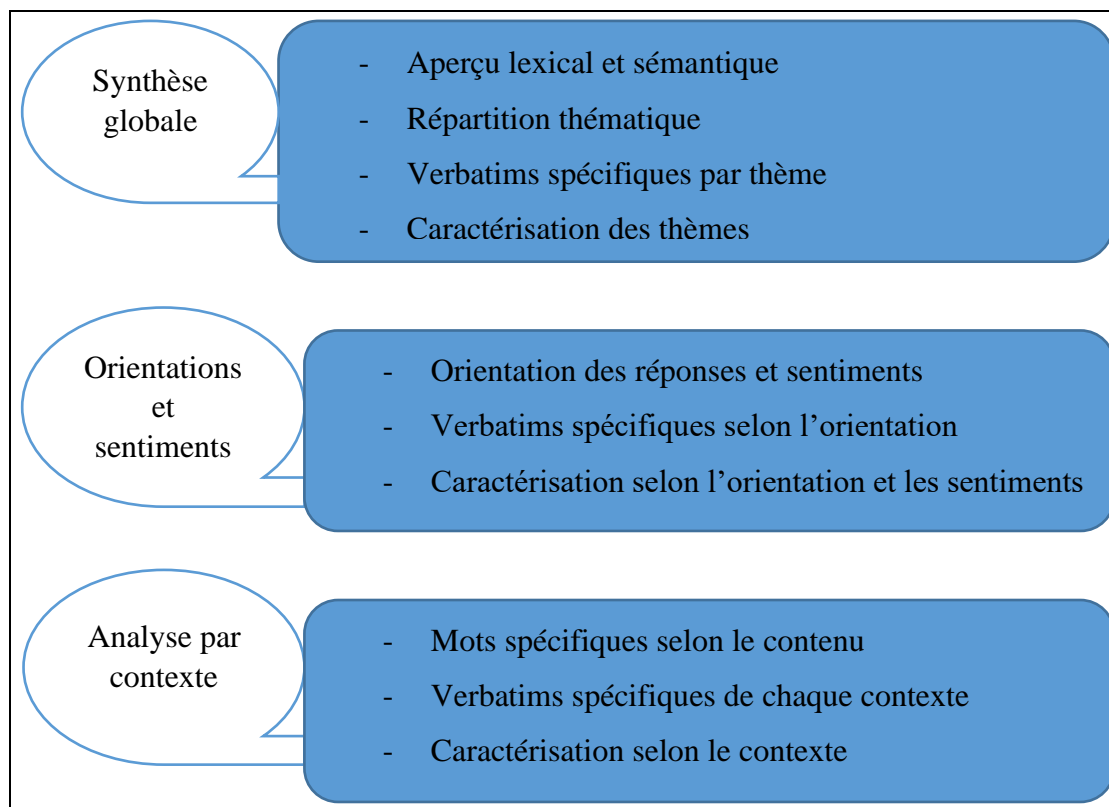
Synthèse globale

- Aperçu lexical et sémantique
- Répartition thématique
- Verbatims spécifiques par thème
- Caractérisation des thèmes

Orientations et sentiments

- Orientation des réponses et sentiments
- Verbatims spécifiques selon l'orientation
- Caractérisation selon l'orientation et les sentiments

Analyse par contexte

- Mots spécifiques selon le contenu
- Verbatims spécifiques de chaque contexte
- Caractérisation selon le contexte